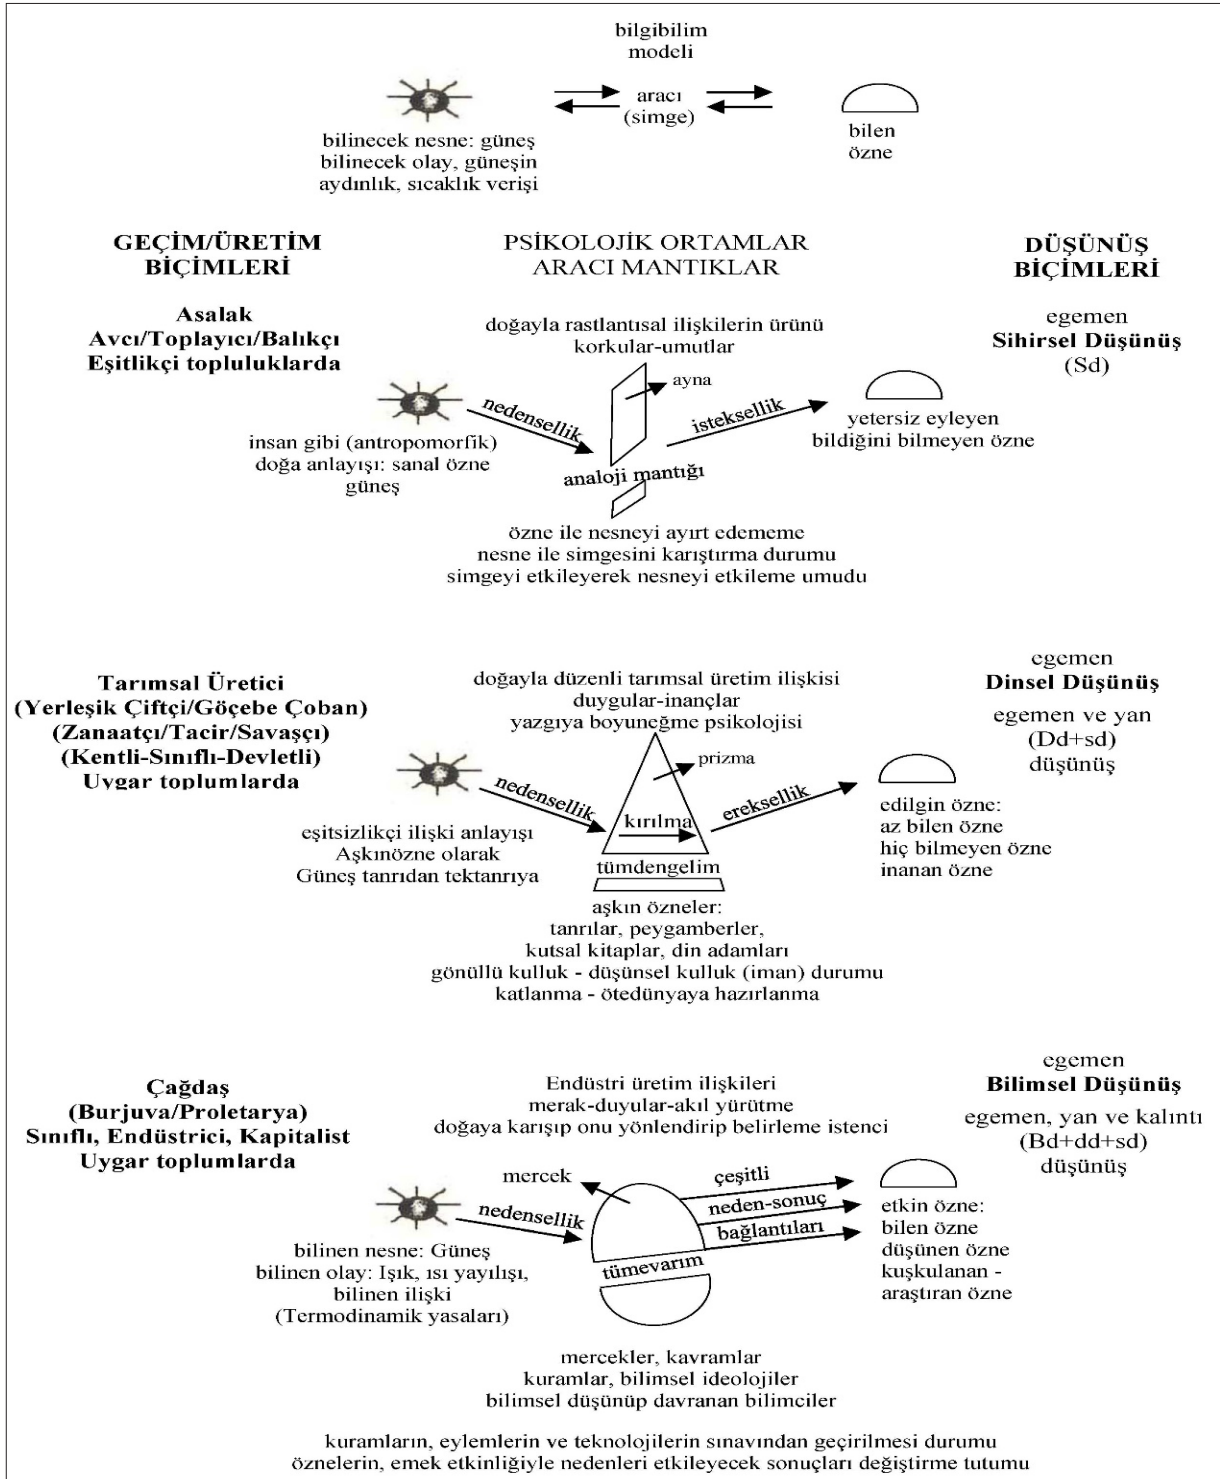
bilgibilim
modeli

aracı
(simge)

bilinecek nesne: güneş
bilinecek olay, güneşin
aydınlık, sıcaklık verişi

bilen
özne

GEÇİM/ÜRETİM
BİÇİMLERİ

PSİKOLOJİK ORTAMLAR
ARACI MANTIKLAR

DÜŞÜNÜŞ
BİÇİMLERİ

Asalak
Avcı/Toplayıcı/Balıkçı
Eşitlikçi topluluklarda

doğayla rastlantısal ilişkilerin ürünü
korkular-umutlar

egemen
Sihirsel Düşünüş
(Sd)

ayna

nedensellik

istekselik

yetersiz eyleyen
bildiğini bilmeyen özne

insan gibi (antropomorfik)
doğa anlayışı: sanal özne
güneş

analoji mantığı

özne ile nesneyi ayırt edememe
nesne ile simgesini karıştırma durumu
simgeyi etkileyerek nesneyi etkileme umudu

Tarımsal Üretici
(Yerleşik Çiftçi/Göçebe Çoban)
(Zanaatçı/Tacir/Savaşçı)
(Kentli-Sınıflı-Devletli)
Uygar toplumlarda

doğayla düzenli tarımsal üretim ilişkisi
duygular-inançlar
yazgıya boyuneğme psikolojisi

egemen
Dinsel Düşünüş
egemen ve yan
(Dd+sd)
düşünüş

prizma

nedensellik

kırılma

ereksellik

edilgin özne:
az bilen özne
hiç bilmeyen özne
inanan özne

eşitsizlikçi ilişki anlayışı
Aşkınözne olarak
Güneş tanrıdan tektanrıya

tümdengelim

aşkın özneler:
tanrılar, peygamberler,
kutsal kitaplar, din adamları
gönüllü kulluk - düşünsel kulluk (iman) durumu
katlanma - ötedünyaya hazırlanma

Çağdaş
(Burjuva/Proletarya)
Sınıflı, Endüstrici, Kapitalist
Uygar toplumlarda

Endüstri üretim ilişkileri
merak-duyular-akıl yürütme
doğaya karışıp onu yönlendirip belirleme istenci

egemen
Bilimsel Düşünüş
egemen, yan ve kalıntı
(Bd+dd+sd)
düşünüş

mercek

çeşitli

neden-sonuç

bağlantıları

nedensellik

etkin özne:
bilen özne
düşünen özne
kuşkulanan -
araştıran özne

tümevarım

bilinen nesne: Güneş
bilinen olay: Işık, ısı yayılışı,
bilinen ilişki
(Termodinamik yasaları)

mercekler, kavramlar
kuramlar, bilimsel ideolojiler
bilimsel düşünüp davranan bilimciler

kuramların, eylemlerin ve teknolojilerin sınavından geçirilmesi durumu
öznelerin, emek etkinliğiyle nedenleri etkileyecek sonuçları değiştirme tutumu